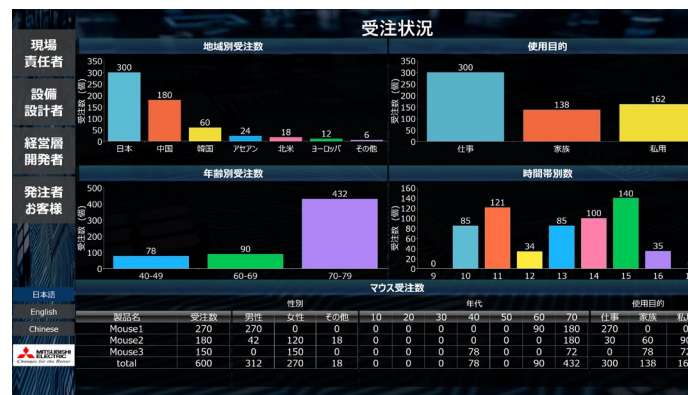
受注状況

現場
責任者

設備
設計者

経営層
開発者

発注者
お客様

日本語
English
Chinese

MITSUBISHI ELECTRIC
Changes for the Better

地域別受注数

受注数（個）
350
300
250
200
150
100
50
0

300 日本
180 中国
60 韓国
24 アセアン
18 北米
12 ヨーロッパ
6 その他

使用目的

受注数（個）
350
300
250
200
150
100
50
0

300 仕事
138 家族
162 私用

年齢別受注数

受注数（個）
500
400
300
200
100
0

78 40-49
90 60-69
432 70-79

時間帯別数

受注数（個）
160
140
120
100
80
60
40
20
0

| 9 | 10 | 11 | 12 | 13 | 14 | 15 | 16 | 1 |
|---|---|---|---|---|---|---|---|---|
| 0 | 85 | 121 | 34 | 85 | 100 | 140 | 35 | |

マウス受注数

| 製品名 | 受注数 | 性別 男性 | 女性 | その他 | 年代 10 | 20 | 30 | 40 | 50 | 60 | 70 | 使用目的 仕事 | 家族 | 私 |
|---|---|---|---|---|---|---|---|---|---|---|---|---|---|---|
| Mouse1 | 270 | 270 | 0 | 0 | 0 | 0 | 0 | 0 | 0 | 90 | 180 | 270 | 0 | 0 |
| Mouse2 | 180 | 42 | 120 | 18 | 0 | 0 | 0 | 0 | 0 | 0 | 180 | 30 | 60 | 9 |
| Mouse3 | 150 | 0 | 150 | 0 | 0 | 0 | 0 | 78 | 0 | 0 | 72 | 0 | 78 | 7 |
| total | 600 | 312 | 270 | 18 | 0 | 0 | 0 | 78 | 0 | 90 | 432 | 300 | 138 | 16 |